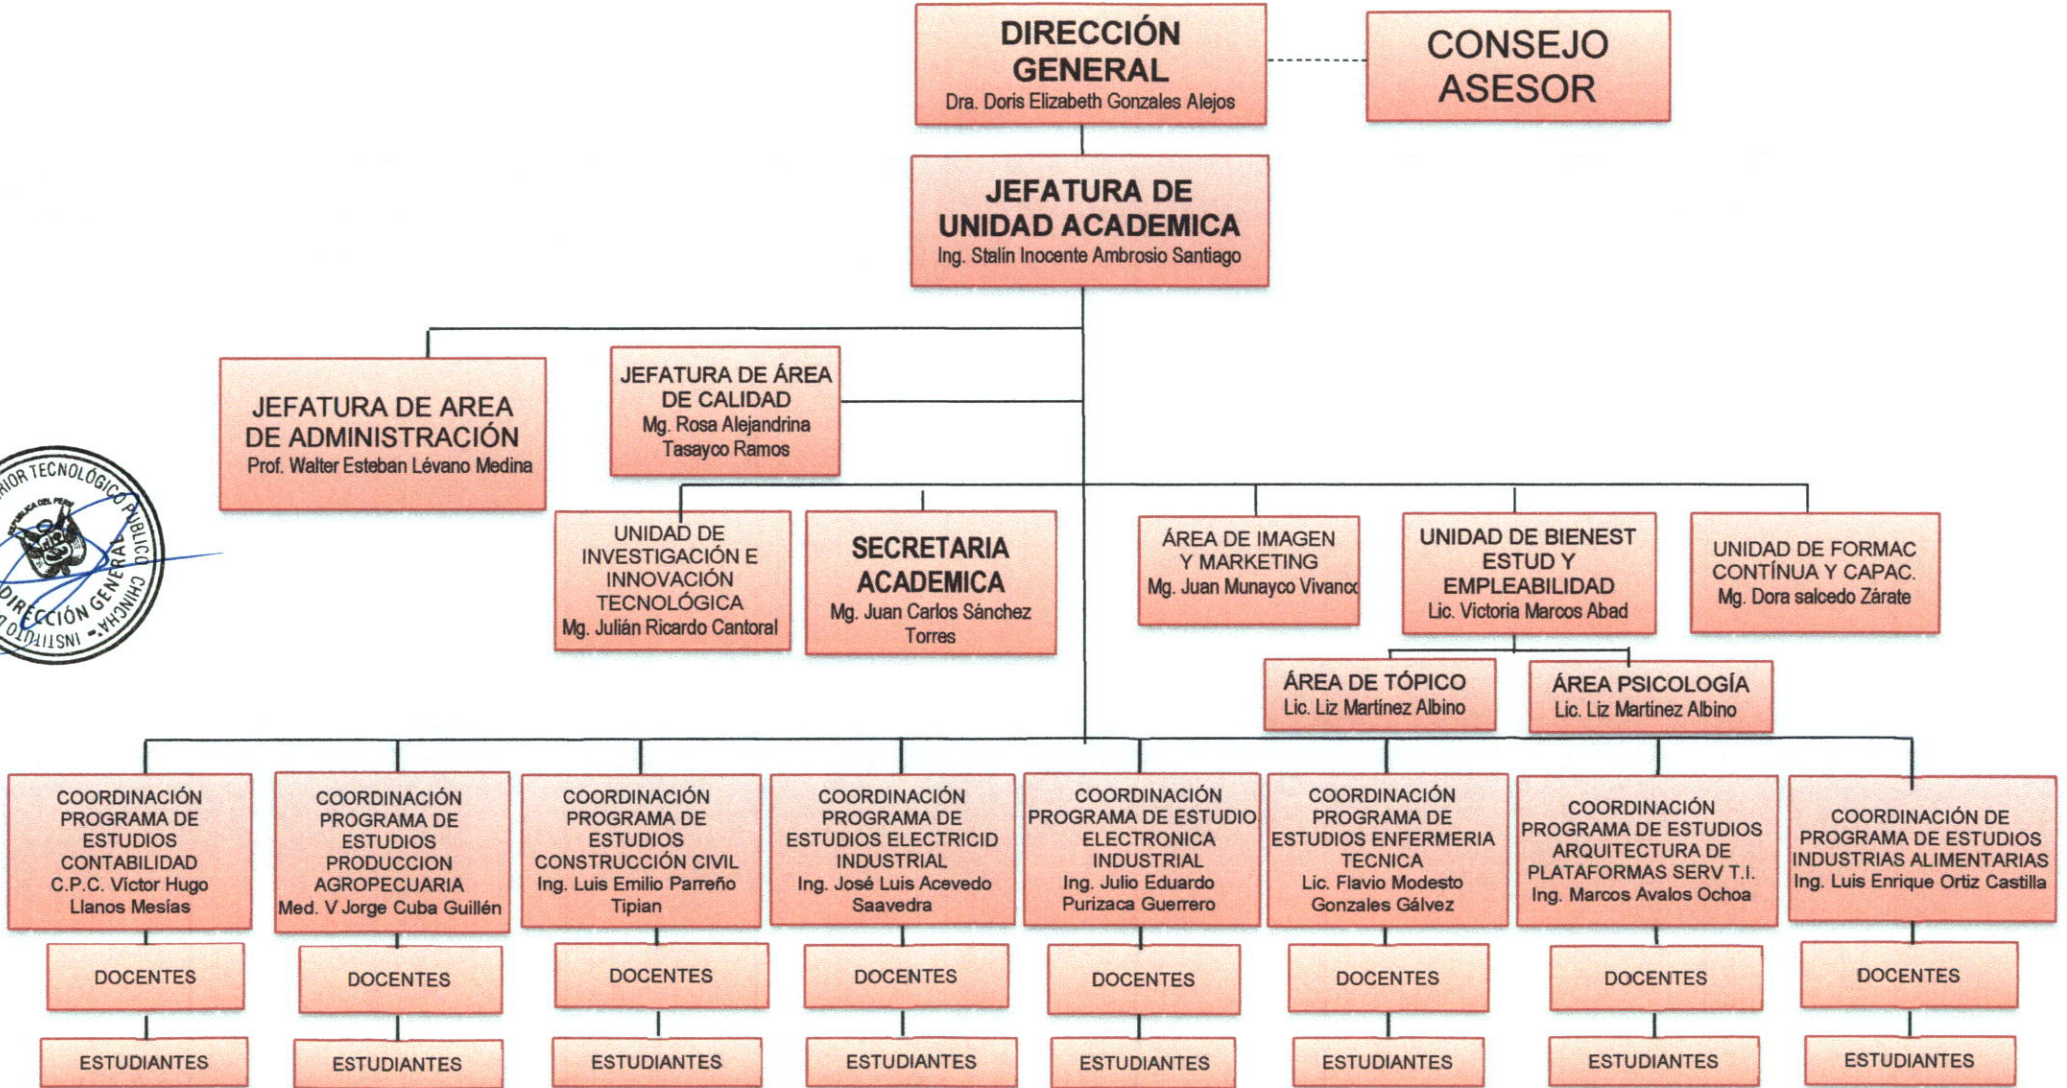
DIRECCIÓN GENERAL
Dra. Doris Elizabeth Gonzales Alejos

CONSEJO ASESOR

JEFATURA DE UNIDAD ACADEMICA
Ing. Stalin Inocente Ambrosio Santiago

JEFATURA DE AREA DE ADMINISTRACIÓN
Prof. Walter Esteban Lévano Medina

JEFATURA DE ÁREA DE CALIDAD
Mg. Rosa Alejandrina Tasayco Ramos

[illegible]IOR TECNOLÓGICO PÚBLICO CHINCHA DIRECCIÓN GENERAL INSTITUTO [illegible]

UNIDAD DE INVESTIGACIÓN E INNOVACIÓN TECNOLÓGICA
Mg. Julián Ricardo Cantoral

SECRETARIA ACADEMICA
Mg. Juan Carlos Sánchez Torres

ÁREA DE IMAGEN Y MARKETING
Mg. Juan Munayco Vivanco

UNIDAD DE BIENEST ESTUD Y EMPLEABILIDAD
Lic. Victoria Marcos Abad

UNIDAD DE FORMAC CONTÍNUA Y CAPAC.
Mg. Dora salcedo Zárate

ÁREA DE TÓPICO
Lic. Liz Martínez Albino

ÁREA PSICOLOGÍA
Lic. Liz Martínez Albino

COORDINACIÓN PROGRAMA DE ESTUDIOS CONTABILIDAD
C.P.C. Víctor Hugo Llanos Mesías

COORDINACIÓN PROGRAMA DE ESTUDIOS PRODUCCION AGROPECUARIA
Med. V Jorge Cuba Guillén

COORDINACIÓN PROGRAMA DE ESTUDIOS CONSTRUCCIÓN CIVIL
Ing. Luis Emilio Parreño Tipian

COORDINACIÓN PROGRAMA DE ESTUDIOS ELECTRICID INDUSTRIAL
Ing. José Luis Acevedo Saavedra

COORDINACIÓN PROGRAMA DE ESTUDIO ELECTRONICA INDUSTRIAL
Ing. Julio Eduardo Purizaca Guerrero

COORDINACIÓN PROGRAMA DE ESTUDIOS ENFERMERIA TECNICA
Lic. Flavio Modesto Gonzales Gálvez

COORDINACIÓN PROGRAMA DE ESTUDIOS ARQUITECTURA DE PLATAFORMAS SERV T.I.
Ing. Marcos Avalos Ochoa

COORDINACIÓN DE PROGRAMA DE ESTUDIOS INDUSTRIAS ALIMENTARIAS
Ing. Luis Enrique Ortiz Castilla

DOCENTES
DOCENTES
DOCENTES
DOCENTES
DOCENTES
DOCENTES
DOCENTES
DOCENTES

ESTUDIANTES
ESTUDIANTES
ESTUDIANTES
ESTUDIANTES
ESTUDIANTES
ESTUDIANTES
ESTUDIANTES
ESTUDIANTES